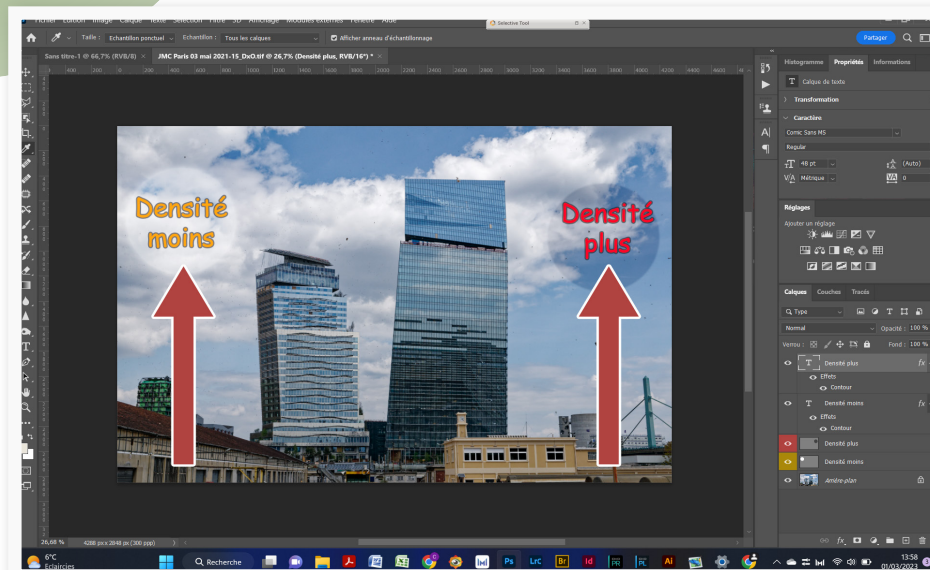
Fichier Edition Image Calque Texte Sélection Filtre 3D Affichage Modules externes Fenêtre Aide

Selective Tool

Taille : Echantillon ponctuel Echantillon : Tous les calques Afficher anneau d'échantillonnage

Partager

Sans titre-1 @ 66,7% (RVB/8) × JMC Paris 03 mai 2021-15_DxO.tif @ 26,7% (Densité plus, RVB/16*) * ×

Densité moins

Densité plus

Histogramme Propriétés Informations

Calque de texte

Transformation

Caractère

Comic Sans MS

Regular

48 pt (Auto)

Métrique 0

Réglages

Ajouter un réglage

Calques Couches Tracés

Type

Normal Opacité : 100 %

Verrou : Fond : 100 %

Densité plus

Effets

Contour

Densité moins

Effets

Contour

Densité plus

Densité moins

Arrière-plan

26,68 % 4288 px x 2848 px (300 ppp)

6°C Eclaircies

Recherche

13:58 01/03/2023